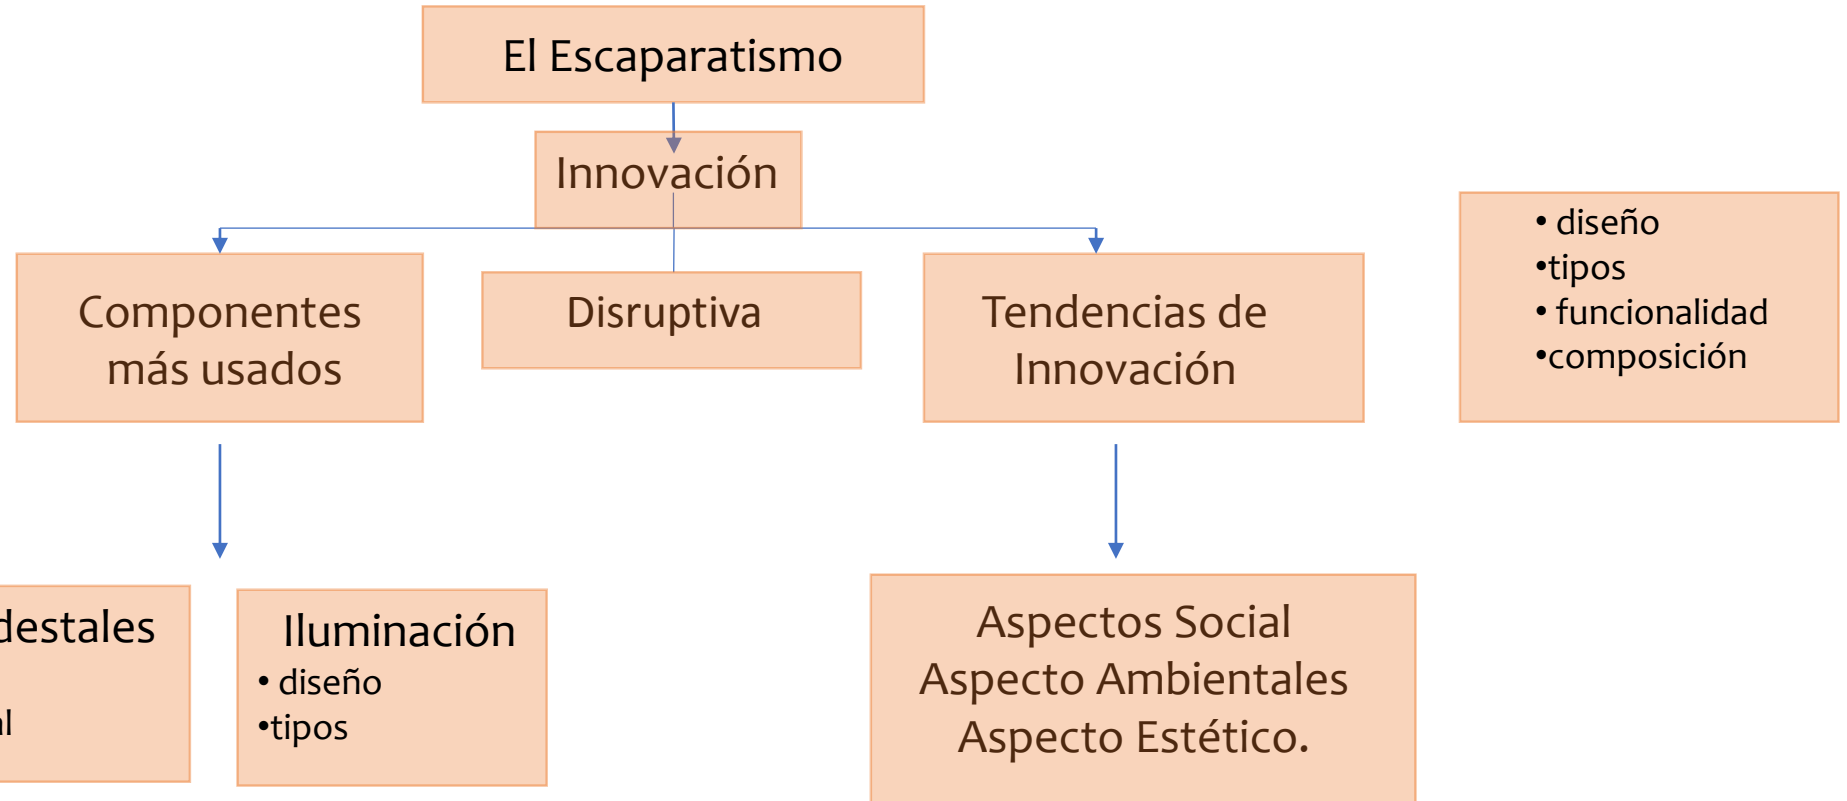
El Escaparatismo

Innovación

Componentes más usados

Disruptiva

Tendencias de Innovación

• diseño
•tipos
• funcionalidad
•composición

destales

l

Iluminación
• diseño
•tipos

Aspectos Social
Aspecto Ambientales
Aspecto Estético.